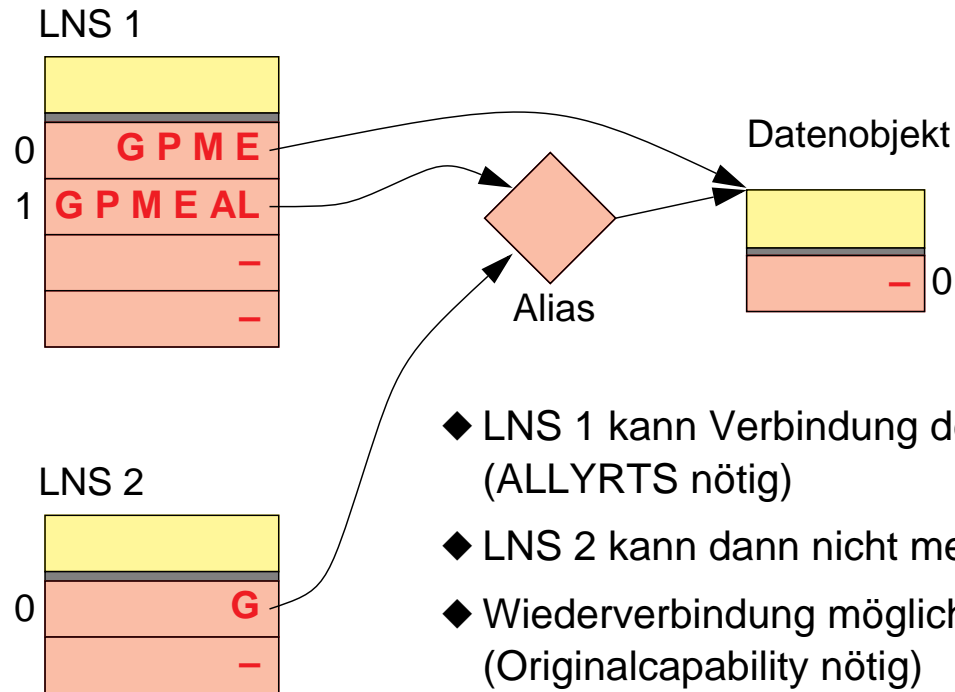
LNS 1

0 G P M E
1 G P M E AL
–
–

Datenobjekt

–
0

Alias

LNS 2

0 G
–

◆ LNS 1 kann Verbindung de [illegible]
(ALLYRTS nötig)

◆ LNS 2 kann dann nicht me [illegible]

◆ Wiederverbindung möglich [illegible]
(Originalcapability nötig)